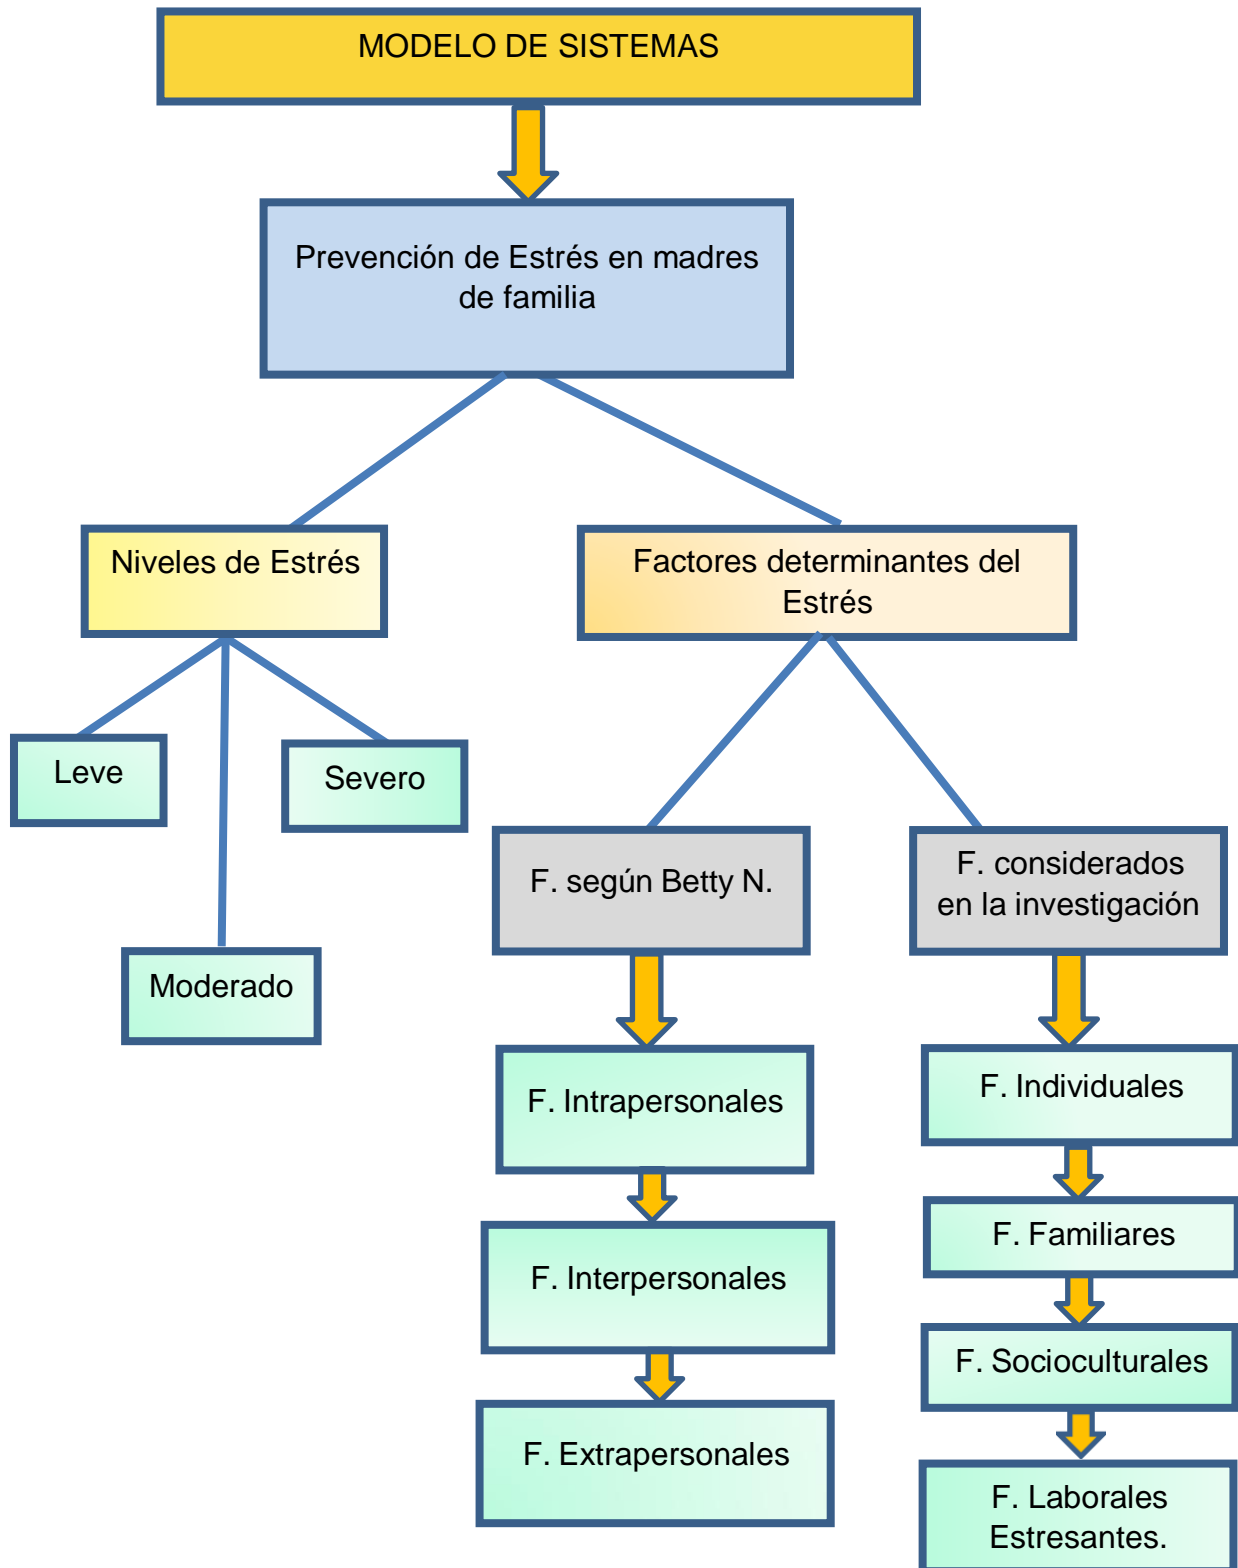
MODELO DE SISTEMAS

Prevención de Estrés en madres de familia

Niveles de Estrés

Factores determinantes del Estrés

Leve

Severo

Moderado

F. según Betty N.

F. considerados en la investigación

F. Intrapersonales

F. Interpersonales

F. Extrapersonales

F. Individuales

F. Familiares

F. Socioculturales

F. Laborales Estresantes.